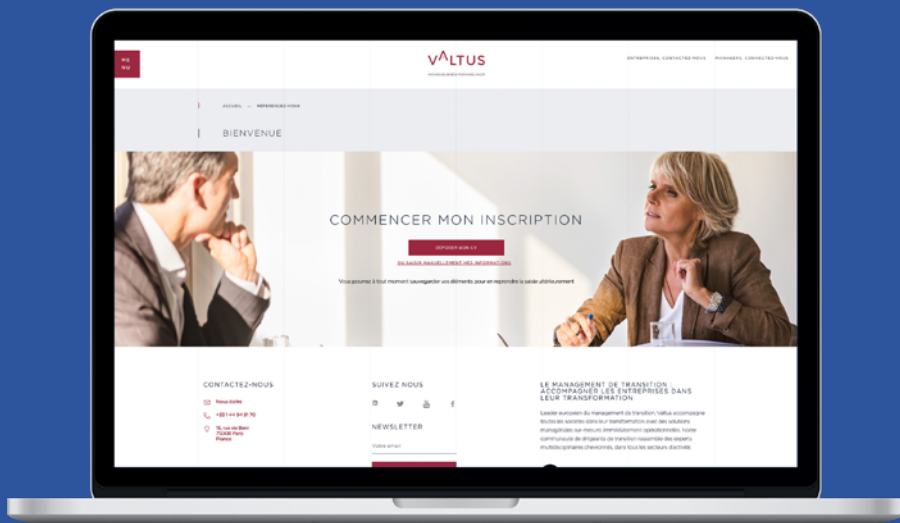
ME
NU

VALTUS

ENTREPRISES, CONTACTEZ-NOUS   MANAGERS, CONNECTEZ-VOUS

ACCUEIL — RÉFÉRENCEZ-VOUS

BIENVENUE

COMMENCER MON INSCRIPTION

DÉPOSER MON CV

OU SAISIR MANUELLEMENT MES INFORMATIONS

Vous pourrez à tout moment sauvegarder vos éléments pour en reprendre la saisie ultérieurement

CONTACTEZ-NOUS

Nous écrire

+33 1 44 94 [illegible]

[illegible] rue de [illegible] 75008 Paris France

SUIVEZ NOUS

NEWSLETTER

Votre email

LE MANAGEMENT DE TRANSITION : ACCOMPAGNER LES ENTREPRISES DANS LEUR TRANSFORMATION

Leader européen du management de transition, Valtus accompagne toutes les sociétés dans leur transformation avec des solutions managériales sur-mesure immédiatement opérationnelles. Notre communauté de dirigeants de transition rassemble des experts multidisciplinaires chevronnés, dans tous les secteurs d'activité.